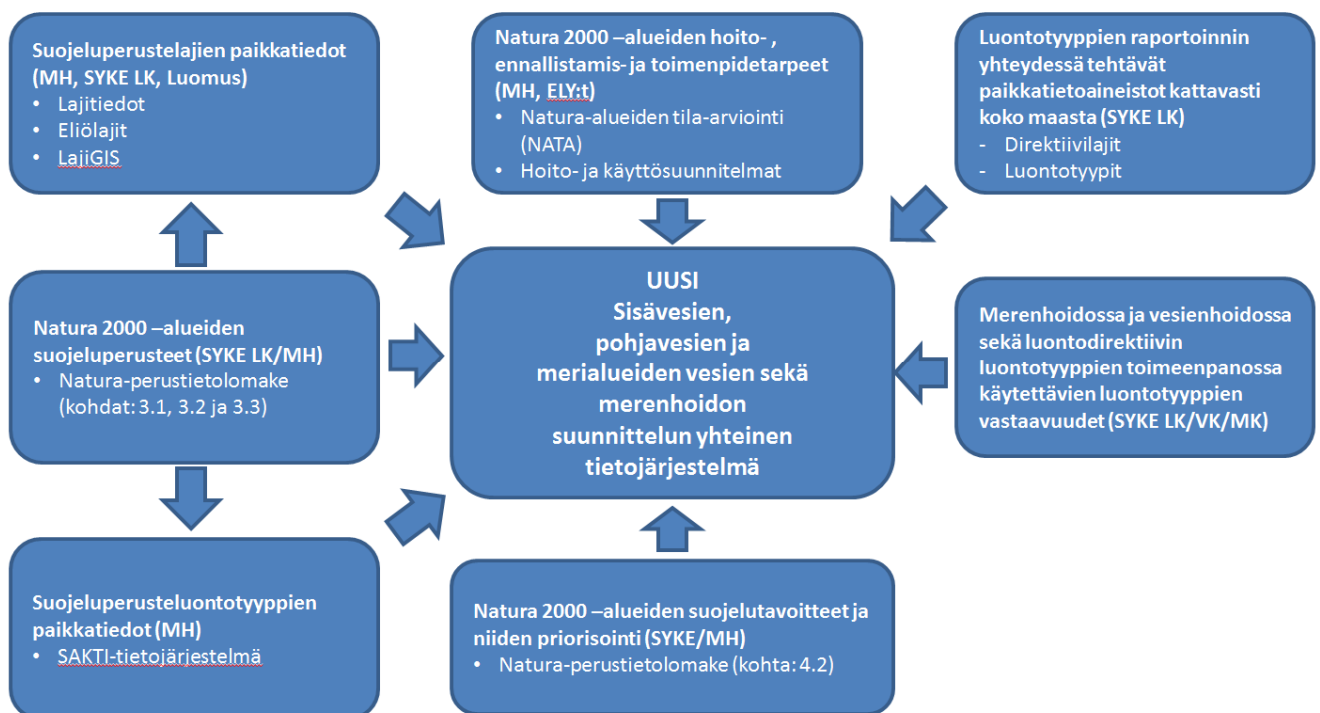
Suojeluperustelajien paikkatiedot (MH, SYKE LK, Luomus)
• Lajitiedot
• Eliölajit
• LajiGIS

Natura 2000 –alueiden hoito- , ennallistamis- ja toimenpidetarpeet (MH, ELY:t)
• Natura-alueiden tila-arviointi (NATA)
• Hoito- ja käyttösuunnitelmat

Luontotyyppien raportoinnin yhteydessä tehtävät paikkatietoaineistot kattavasti koko maasta (SYKE LK)
- Direktiivilajit
- Luontotyypit

Natura 2000 –alueiden suojeluperusteet (SYKE LK/MH)
• Natura-perustietolomake (kohdat: 3.1, 3.2 ja 3.3)

UUSI
Sisävesien, pohjavesien ja merialueiden vesien sekä merenhoidon suunnittelun yhteinen tietojärjestelmä

Merenhoidossa ja vesienhoidossa sekä luontodirektiivin luontotyyppien toimeenpanossa käytettävien luontotyyppien vastaavuudet (SYKE LK/VK/MK)

Suojeluperusteluontotyyppien paikkatiedot (MH)
• SAKTI-tietojärjestelmä

Natura 2000 –alueiden suojelutavoitteet ja niiden priorisointi (SYKE/MH)
• Natura-perustietolomake (kohta: 4.2)